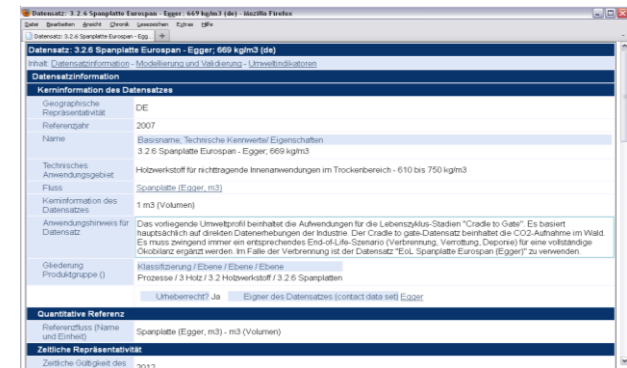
Datensatz: 3.2.6 Spanplatte Eurospan - Egger; 669 kg/m3 (de) - Mozilla Firefox

Datei Bearbeiten Ansicht Chronik Lesezeichen Extras Hilfe

Datensatz: 3.2.6 Spanplatte Eurospan - Egg... +

Datensatz: 3.2.6 Spanplatte Eurospan - Egger; 669 kg/m3 (de)

Inhalt: Datensatzinformation - Modellierung und Validierung - Umweltindikatoren

Datensatzinformation

Kerninformation des Datensatzes

| | |
|---|---|
| Geographische Repräsentativität | DE |
| Referenzjahr | 2007 |
| Name | Basisname, Technische Kennwerte/ Eigenschaften<br>3.2.6 Spanplatte Eurospan - Egger; 669 kg/m3 |
| Technisches Anwendungsgebiet | Holzwerkstoff für nichttragende Innenanwendungen im Trockenbereich - 610 bis 750 kg/m3 |
| Fluss | Spanplatte (Egger, m3) |
| Kerninformation des Datensatzes | 1 m3 (Volumen) |
| Anwendungshinweis für Datensatz | Das vorliegende Umweltprofil beinhaltet die Aufwendungen für die Lebenszyklus-Stadien "Cradle to Gate". Es basiert hauptsächlich auf direkten Datenerhebungen der Industrie. Der Cradle to gate-Datensatz beinhaltet die CO2-Aufnahme im Wald. Es muss zwingend immer ein entsprechendes End-of-Life-Szenario (Verbrennung, Verrottung, Deponie) für eine vollständige Ökobilanz ergänzt werden. Im Falle der Verbrennung ist der Datensatz "EoL Spanplatte Eurospan (Egger)" zu verwenden. |
| Gliederung Produktgruppe () | Klassifizierung / Ebene / Ebene / Ebene<br>Prozesse / 3 Holz / 3.2 Holzwerkstoff / 3.2.6 Spanplatten |

Urheberrecht? Ja Eigner des Datensatzes (contact data set) Egger

Quantitative Referenz

| | |
|---|---|
| Referenzfluss (Name und Einheit) | Spanplatte (Egger, m3) - m3 (Volumen) |

Zeitliche Repräsentativität

Zeitliche Gültigkeit des 2012